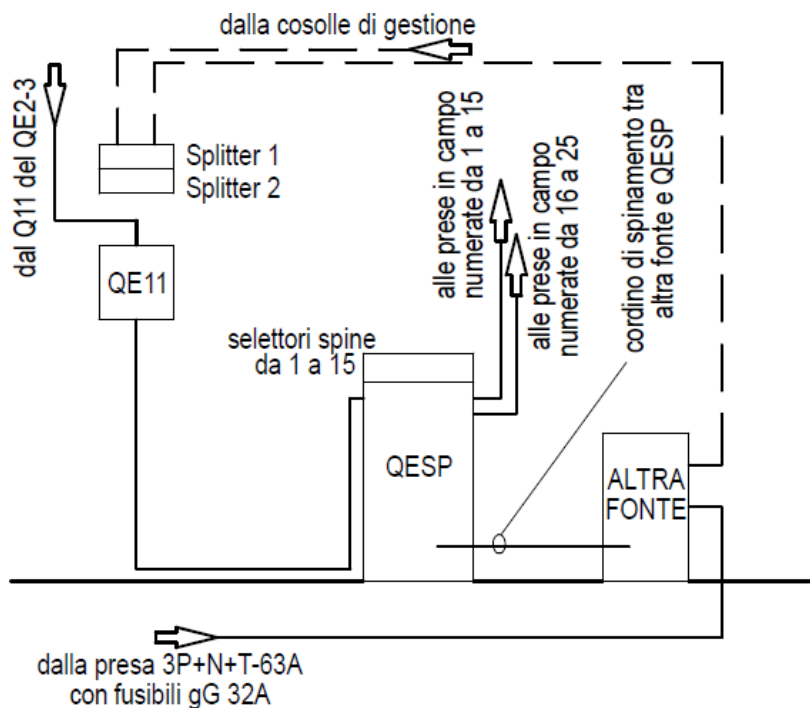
dalla cosolle di gestione

dal Q11 del QE2-3

Splitter 1
Splitter 2

QE11

alle prese in campo numerate da 1 a 15

alle prese in campo numerate da 16 a 25

cordino di spinamento tra altra fonte e QESP

selettori spine da 1 a 15

QESP

ALTRA FONTE

dalla presa 3P+N+T-63A con fusibili gG 32A